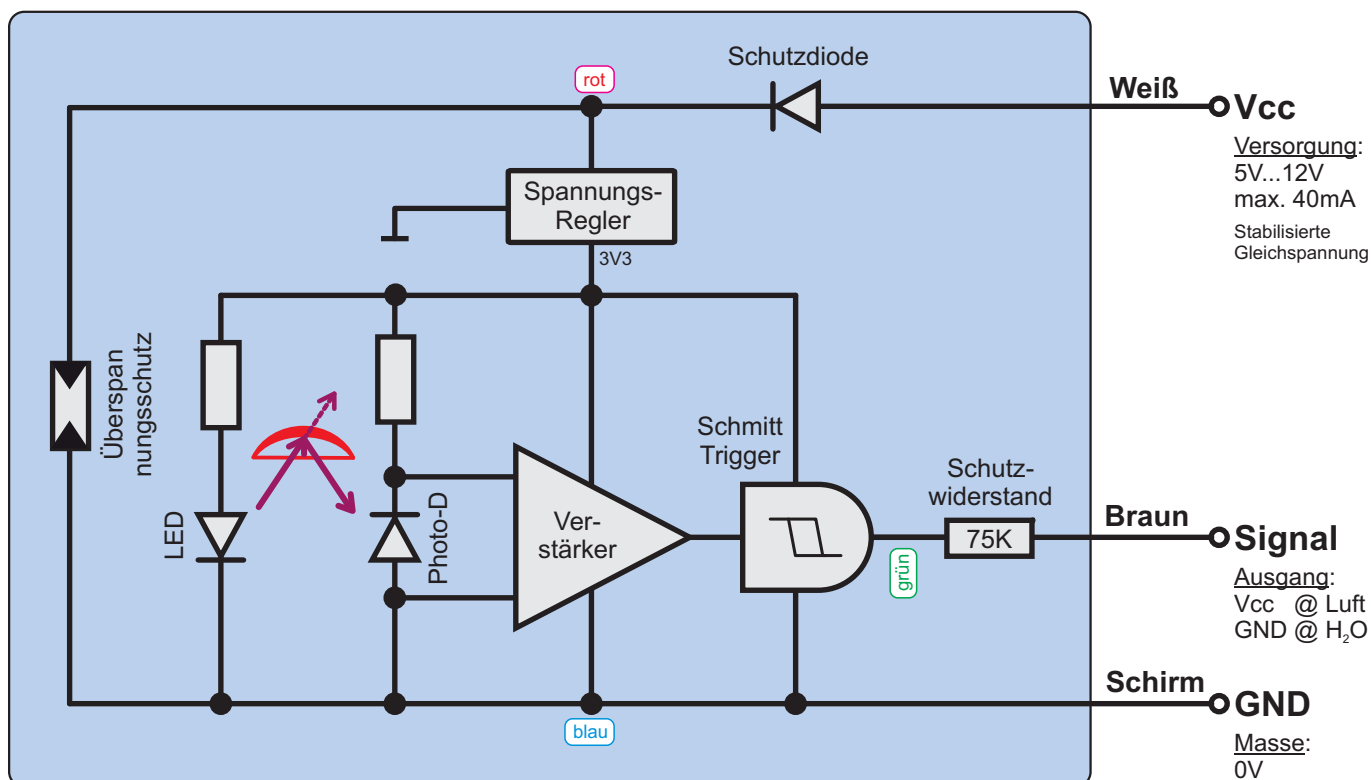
rot

Schutzdiode

Weiß

Vcc

Versorgung:
5V...12V
max. 40mA

Stabilisierte
Gleichspannung

Spannungs-
Regler

3V3

Überspan
nungsschutz

LED

Photo-D

Ver-
stärker

Schmitt
Trigger

Schutz-
widerstand

75K

Braun

Signal

Ausgang:
Vcc @ Luft
GND @ $H_2O$

grün

Schirm

GND

Masse:
0V

blau